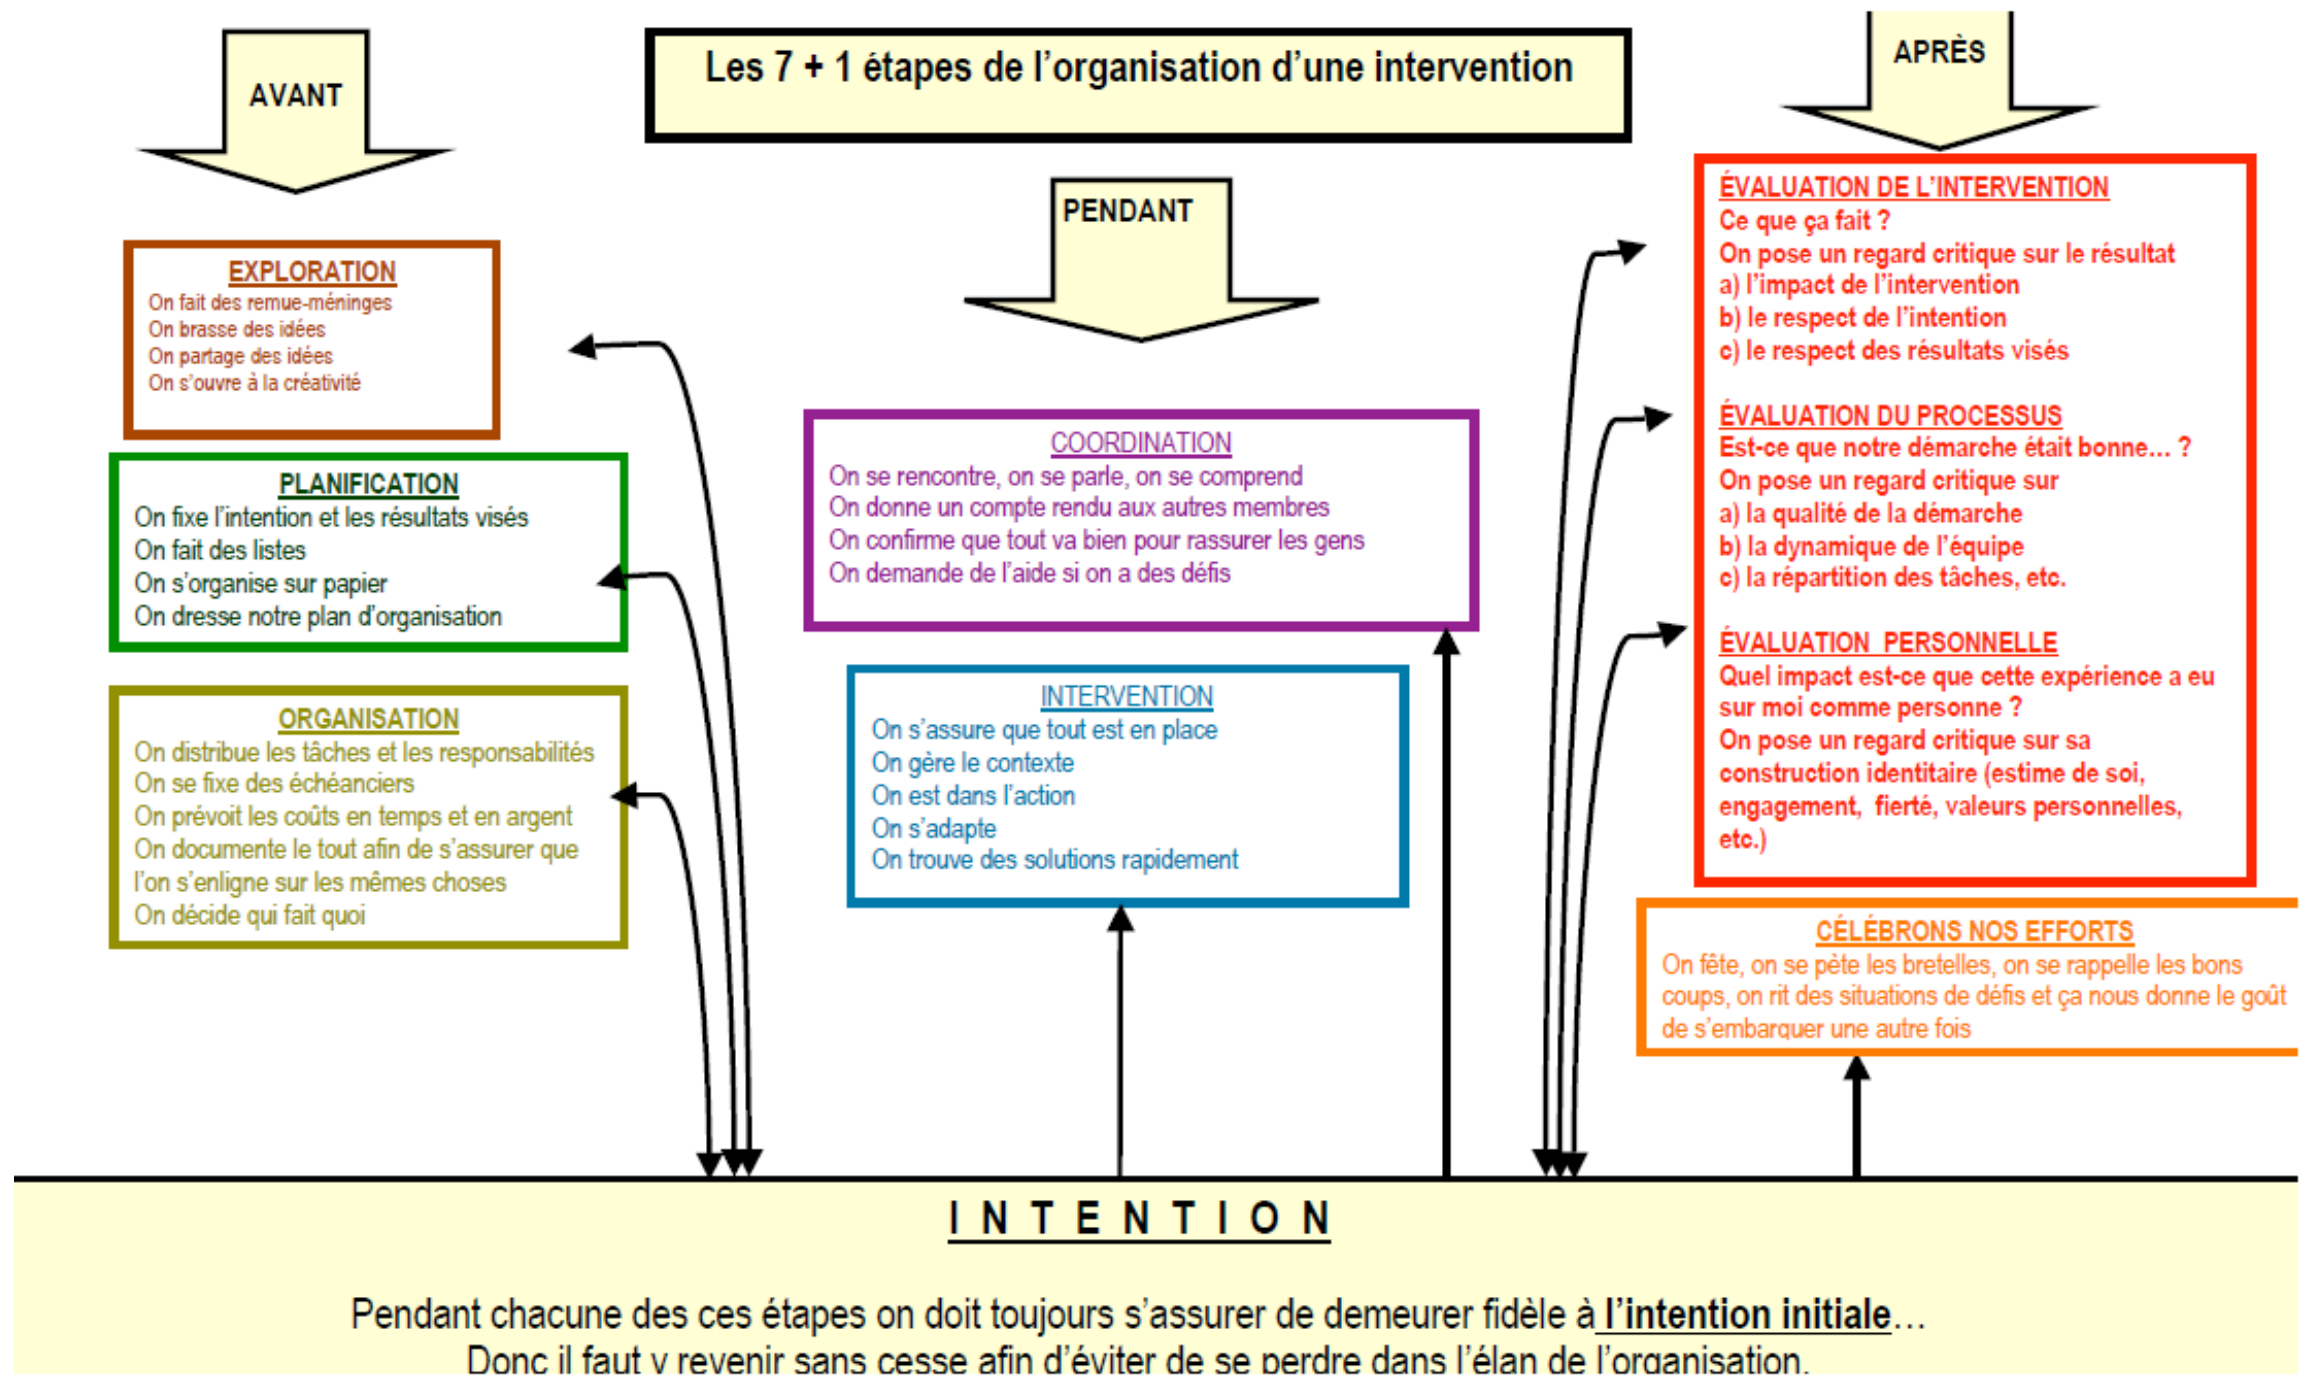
AVANT

Les 7 + 1 étapes de l'organisation d'une intervention

APRÈS

PENDANT

EXPLORATION
On fait des remue-méninges
On brasse des idées
On partage des idées
On s'ouvre à la créativité

PLANIFICATION
On fixe l'intention et les résultats visés
On fait des listes
On s'organise sur papier
On dresse notre plan d'organisation

ORGANISATION
On distribue les tâches et les responsabilités
On se fixe des échéanciers
On prévoit les coûts en temps et en argent
On documente le tout afin de s'assurer que l'on s'enligne sur les mêmes choses
On décide qui fait quoi

COORDINATION
On se rencontre, on se parle, on se comprend
On donne un compte rendu aux autres membres
On confirme que tout va bien pour rassurer les gens
On demande de l'aide si on a des défis

INTERVENTION
On s'assure que tout est en place
On gère le contexte
On est dans l'action
On s'adapte
On trouve des solutions rapidement

ÉVALUATION DE L'INTERVENTION
Ce que ça fait ?
On pose un regard critique sur le résultat
a) l'impact de l'intervention
b) le respect de l'intention
c) le respect des résultats visés

ÉVALUATION DU PROCESSUS
Est-ce que notre démarche était bonne… ?
On pose un regard critique sur
a) la qualité de la démarche
b) la dynamique de l'équipe
c) la répartition des tâches, etc.

ÉVALUATION PERSONNELLE
Quel impact est-ce que cette expérience a eu sur moi comme personne ?
On pose un regard critique sur sa construction identitaire (estime de soi, engagement, fierté, valeurs personnelles, etc.)

CÉLÉBRONS NOS EFFORTS
On fête, on se pète les bretelles, on se rappelle les bons coups, on rit des situations de défis et ça nous donne le goût de s'embarquer une autre fois

INTENTION

Pendant chacune des ces étapes on doit toujours s'assurer de demeurer fidèle à l'intention initiale…
Donc il faut y revenir sans cesse afin d'éviter de se perdre dans l'élan de l'organisation.